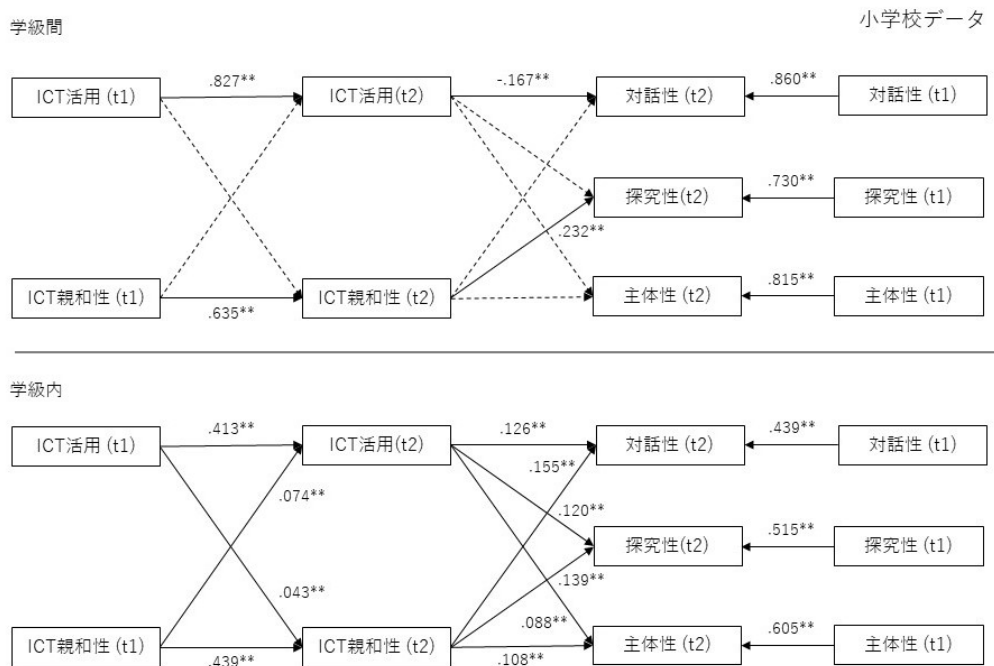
学級間

小学校データ

ICT活用 (t1)

.827**

ICT活用(t2)

-.167**

対話性 (t2)

.860**

対話性 (t1)

探究性(t2)

.730**

探究性 (t1)

.232**

ICT親和性 (t1)

.635**

ICT親和性 (t2)

主体性 (t2)

.815**

主体性 (t1)

学級内

ICT活用 (t1)

.413**

ICT活用(t2)

.126**

対話性 (t2)

.439**

対話性 (t1)

.155**

.074**

.120**

探究性(t2)

.515**

探究性 (t1)

.139**

.043**

.088**

ICT親和性 (t1)

.439**

ICT親和性 (t2)

.108**

主体性 (t2)

.605**

主体性 (t1)